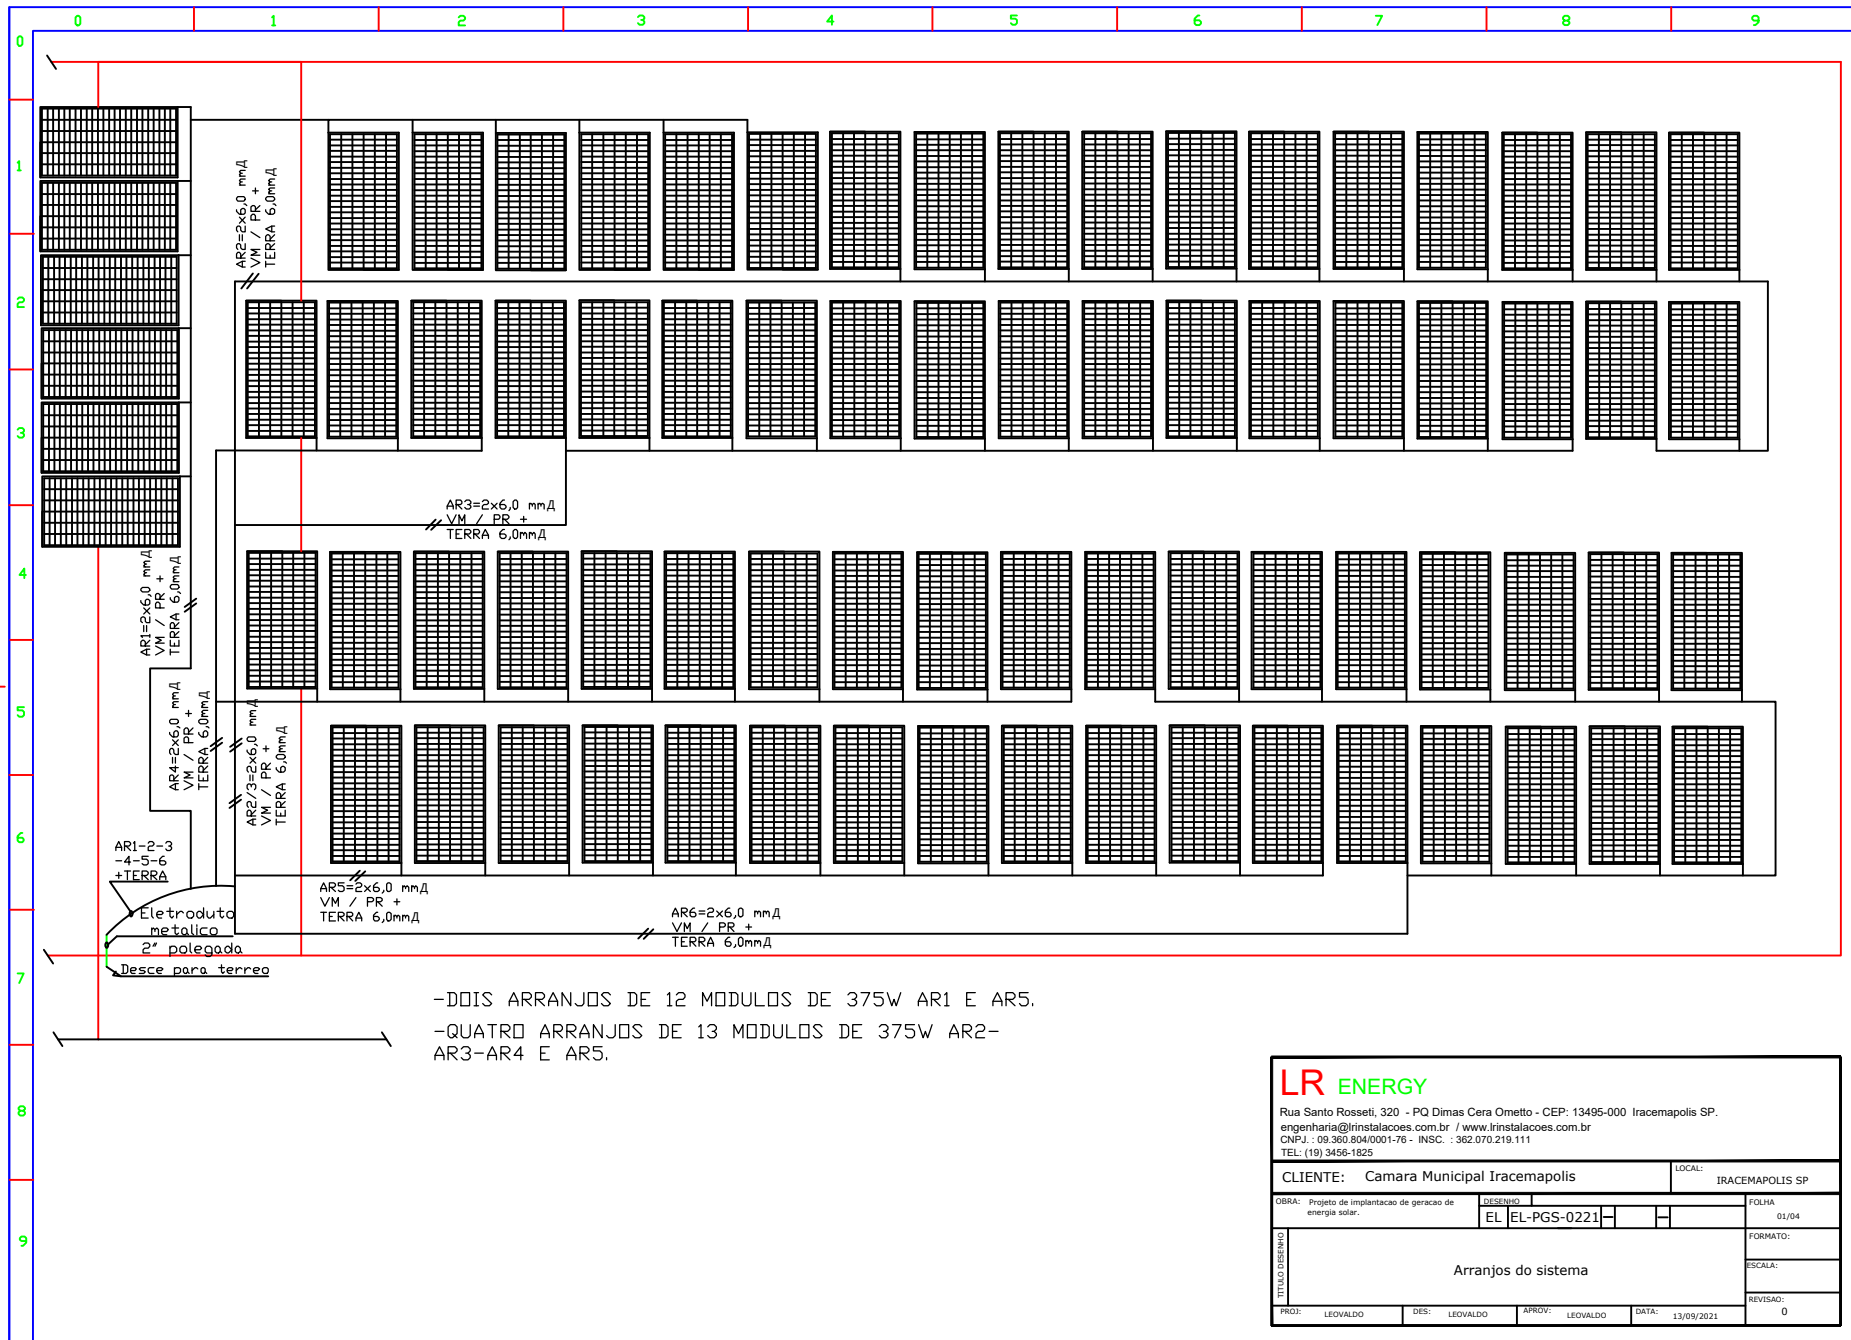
0 1 2 3 4 5 6 7 8 9

0 1 2 3 4 5 6 7 8 9

AR2=2x6,0 mmД
VM / PR +
TERRA 6,0mmД

AR3=2x6,0 mmД
VM / PR +
TERRA 6,0mmД

AR1=2x6,0 mmД
VM / PR +
TERRA 6,0mmД

AR4=2x6,0 mmД
VM / PR +
TERRA 6,0mmД

AR2/3=2x6,0 mmД
VM / PR +
TERRA 6,0mmД

AR1-2-3
-4-5-6
+TERRA

Eletroduto
metalico
2" polegada
Desce para terreo

AR5=2x6,0 mmД
VM / PR +
TERRA 6,0mmД

AR6=2x6,0 mmД
VM / PR +
TERRA 6,0mmД

-DOIS ARRANJOS DE 12 MODULOS DE 375W AR1 E AR5.

-QUATRO ARRANJOS DE 13 MODULOS DE 375W AR2-AR3-AR4 E AR5.

LR ENERGY
Rua Santo Rosseti, 320 - PQ Dimas Cera Ometto - CEP: 13495-000 Iracemapolis SP.
engenharia@lrinstalacoes.com.br / www.lrinstalacoes.com.br
CNPJ. : 09.360.804/0001-76 - INSC. : 362.070.219.111
TEL: (19) 3456-1825

CLIENTE: Camara Municipal Iracemapolis
LOCAL: IRACEMAPOLIS SP
OBRA: Projeto de implantacao de geracao de energia solar.
DESENHO
EL EL-PGS-0221
FOLHA 01/04
FORMATO:
ESCALA:
REVISAO: 0
TITULO DESENHO
Arranjos do sistema
PROJ: LEOVALDO
DES: LEOVALDO
APROV: LEOVALDO
DATA: 13/09/2021